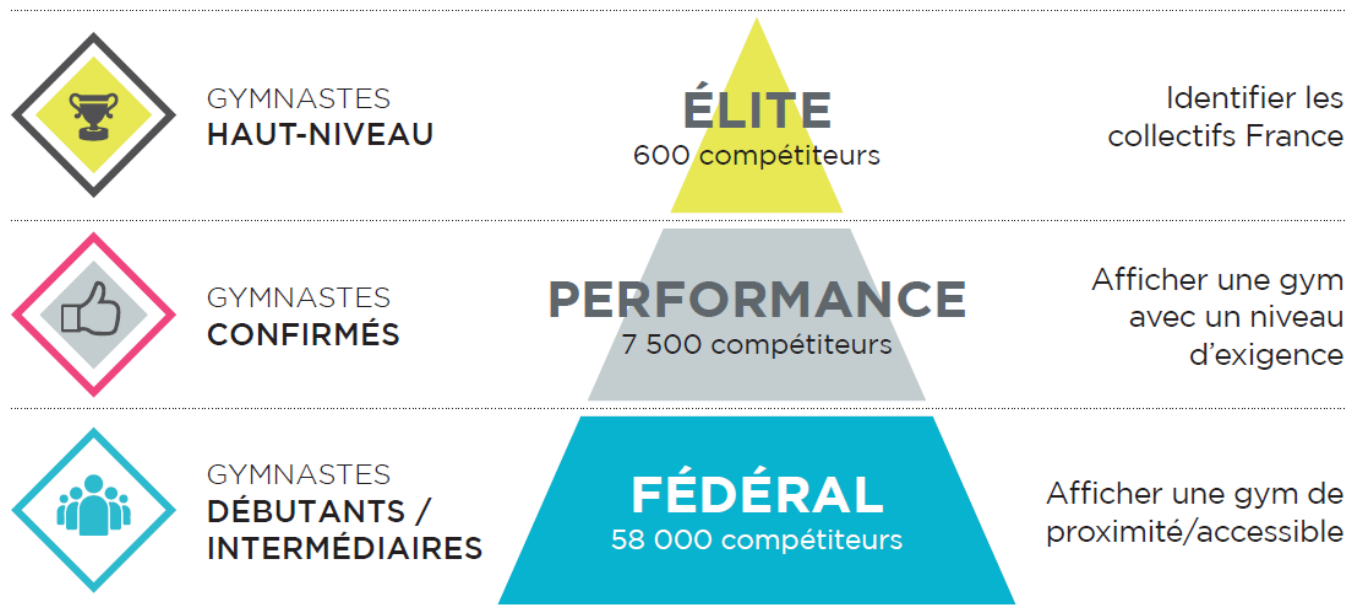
GYMNASTES
HAUT-NIVEAU

ÉLITE
600 compétiteurs

Identifier les collectifs France

GYMNASTES
CONFIRMÉS

PERFORMANCE
7 500 compétiteurs

Afficher une gym avec un niveau d'exigence

GYMNASTES
DÉBUTANTS / INTERMÉDIAIRES

FÉDÉRAL
58 000 compétiteurs

Afficher une gym de proximité/accessible